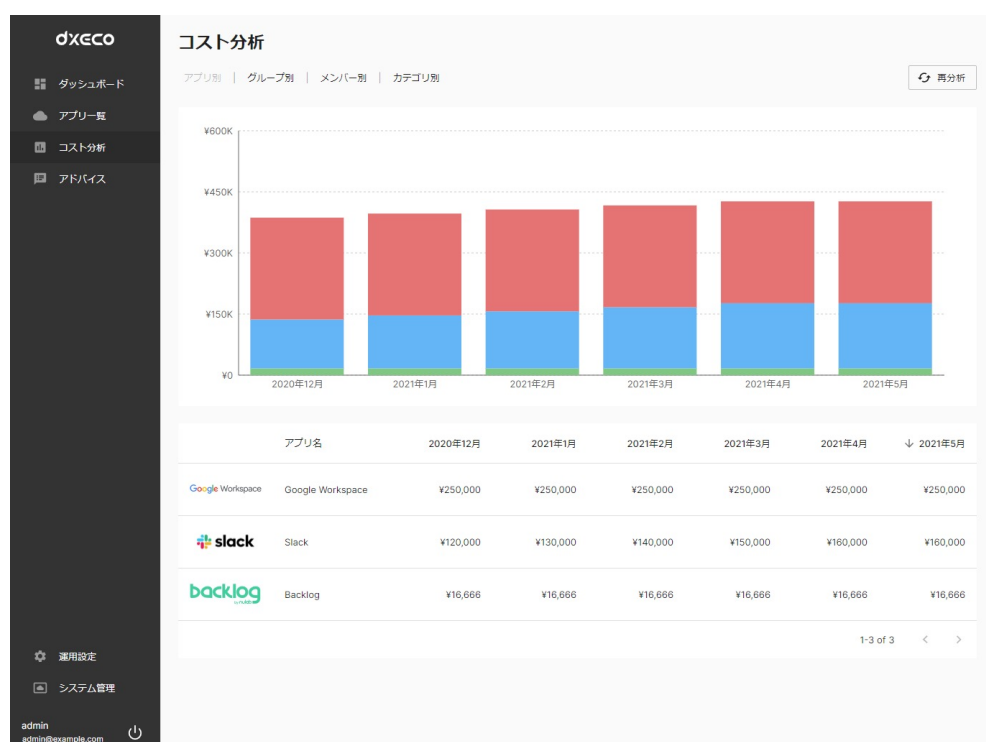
dxeco

ダッシュボード
アプリ一覧
コスト分析
アドバイス

運用設定
システム管理

admin
admin@example.com

コスト分析

アプリ別 | グループ別 | メンバー別 | カテゴリ別

再分析

¥600K
¥450K
¥300K
¥150K
¥0

2020年12月 2021年1月 2021年2月 2021年3月 2021年4月 2021年5月

| | アプリ名 | 2020年12月 | 2021年1月 | 2021年2月 | 2021年3月 | 2021年4月 | ↓ 2021年5月 |
|---|---|---|---|---|---|---|---|
| Google Workspace | Google Workspace | ¥250,000 | ¥250,000 | ¥250,000 | ¥250,000 | ¥250,000 | ¥250,000 |
| slack | Slack | ¥120,000 | ¥130,000 | ¥140,000 | ¥150,000 | ¥160,000 | ¥160,000 |
| backlog | Backlog | ¥16,666 | ¥16,666 | ¥16,666 | ¥16,666 | ¥16,666 | ¥16,666 |

1-3 of 3 < >